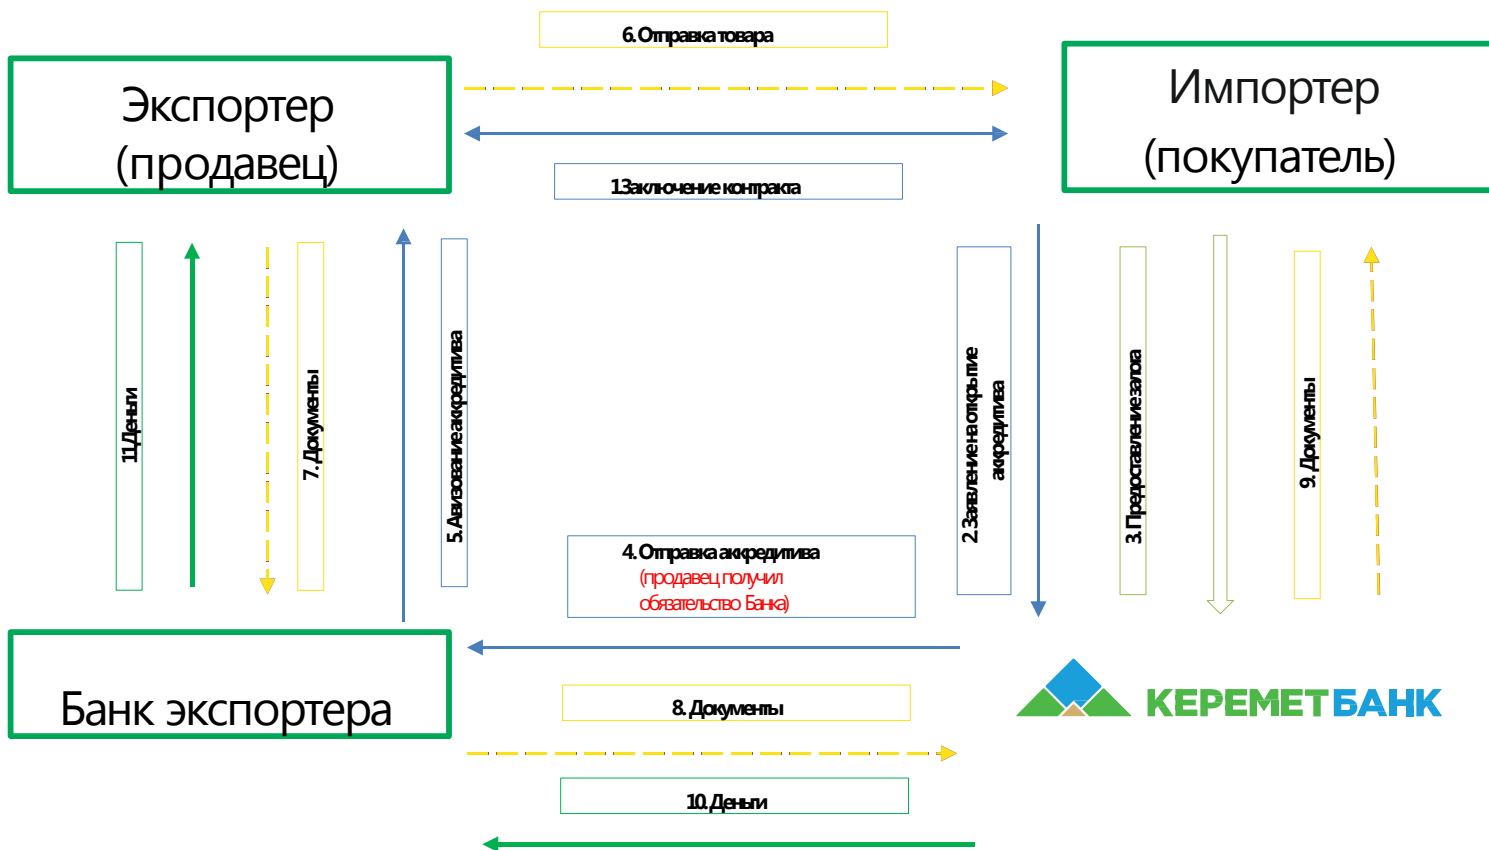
6.Отправка товара

Экспортер (продавец)

Импортер (покупатель)

1.Заключение контракта

11.Деньги

7.Документы

5.Авизование аккредитива

2.Заявление на открытие аккредитива

3.Предоставление залога

9.Документы

4.Отправка аккредитива
(продавец получил обязательство Банка)

Банк экспортера

КЕРЕМЕТБАНК

8.Документы

10.Деньги